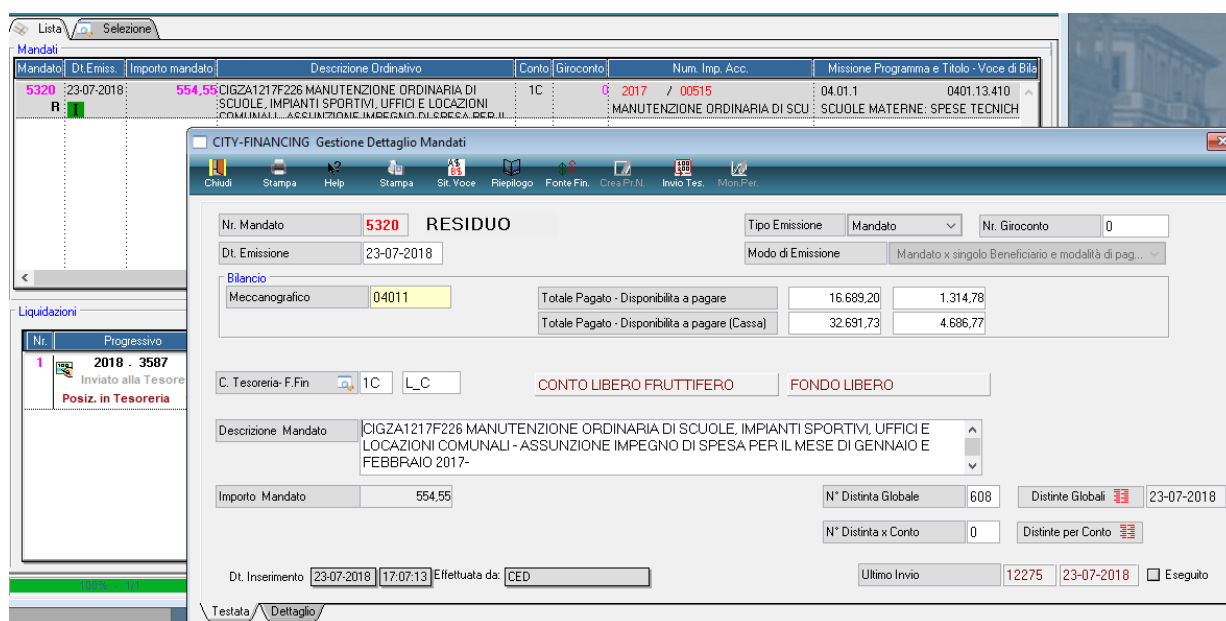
Lista | Selezione

Mandati

| Mandato | Dt.Emiss. | Importo mandato | Descrizione Ordinativo | Conto | Giroconto | Num. Imp. Acc. | Missione Programma e Titolo - Voce di Bila |
|---|---|---|---|---|---|---|---|
| 5320 R | 23-07-2018 I | 554,55 | CIGZA1217F226 MANUTENZIONE ORDINARIA DI SCUOLE, IMPIANTI SPORTIVI, UFFICI E LOCAZIONI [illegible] | 1C | 0 | 2017 / 00515 MANUTENZIONE ORDINARIA DI SCU | 04.01.1 0401.13.410 SCUOLE MATERNE: SPESE TECNICH |

Liquidazioni

| Nr. | Progressivo |
|---|---|
| 1 | 2018 . 3587 Inviato alla Tesore Posiz. in Tesoreria |

CITY-FINANCING Gestione Dettaglio Mandati

Chiudi Stampa Help Stampa Sit. Voce Riepilogo Fonte Fin. Crea Pr.N. Invio Tes. Mon.Per.

Nr. Mandato 5320 RESIDUO
Tipo Emissione Mandato
Nr. Giroconto 0
Dt. Emissione 23-07-2018
Modo di Emissione Mandato x singolo Beneficiario e modalità di pag...

Bilancio
Meccanografico 04011
Totale Pagato - Disponibilità a pagare 16.689,20 1.314,78
Totale Pagato - Disponibilità a pagare (Cassa) 32.691,73 4.686,77

C. Tesoreria- F.Fin 1C L_C CONTO LIBERO FRUTTIFERO FONDO LIBERO

Descrizione Mandato CIGZA1217F226 MANUTENZIONE ORDINARIA DI SCUOLE, IMPIANTI SPORTIVI, UFFICI E LOCAZIONI COMUNALI - ASSUNZIONE IMPEGNO DI SPESA PER IL MESE DI GENNAIO E FEBBRAIO 2017-

Importo Mandato 554,55
N° Distinta Globale 608 Distinte Globali 23-07-2018
N° Distinta x Conto 0 Distinte per Conto

Dt. Inserimento 23-07-2018 17:07:13 Effettuata da: CED
Ultimo Invio 12275 23-07-2018 Eseguito

Testata Dettaglio